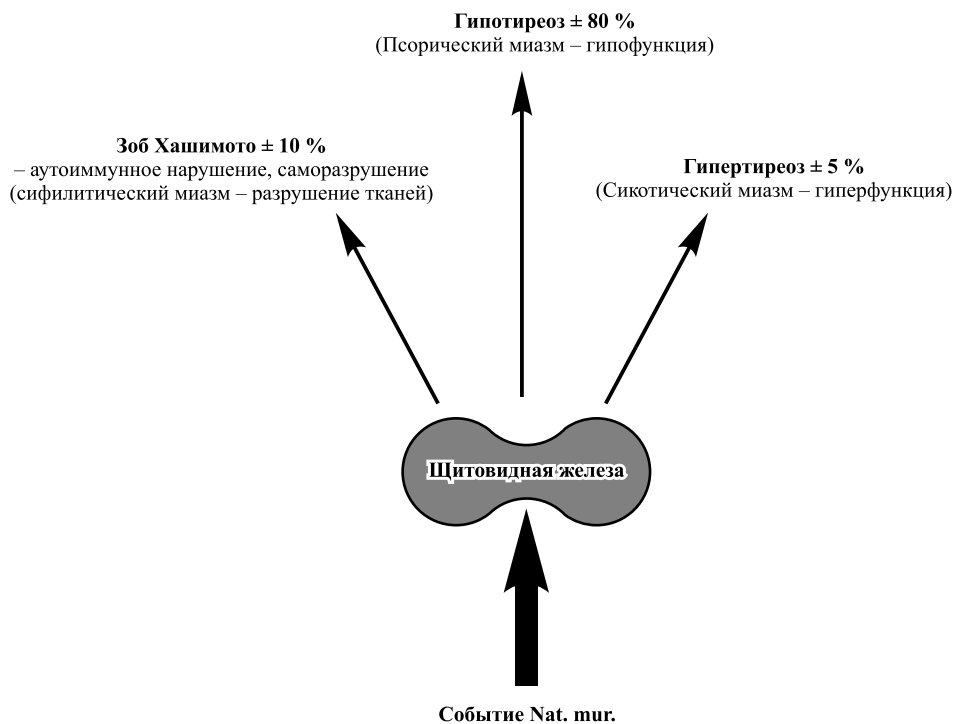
**Гипотиреоз ± 80 %**
(Псорический миазм – гипофункция)

**Зоб Хашимото ± 10 %**
– аутоиммунное нарушение, саморазрушение
(сифилитический миазм – разрушение тканей)

**Гипертиреоз ± 5 %**
(Сикотический миазм – гиперфункция)

Щитовидная железа

**Событие Nat. mur.**